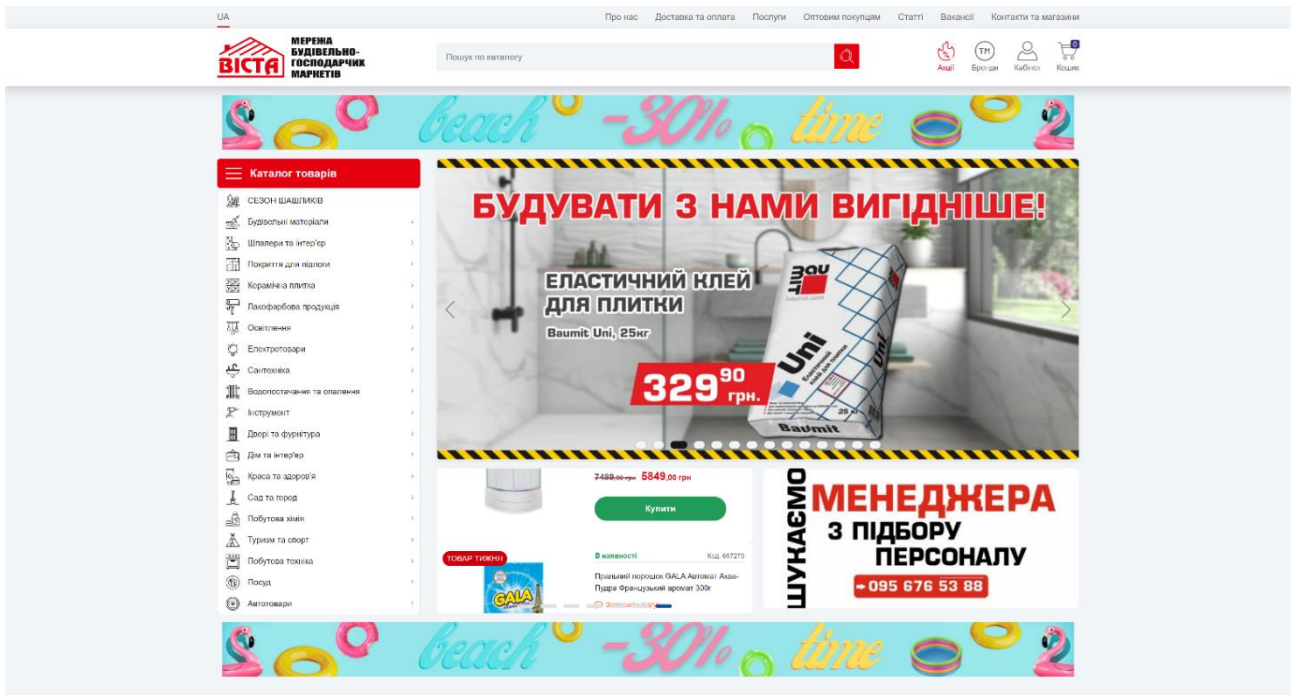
UA

Про нас Доставка та оплата Послуги Оптовим покупцям Статті Вакансії Контакти та магазини

ВІСТА МЕРЕЖА БУДІВЕЛЬНО-ГОСПОДАРЧИХ МАРКЕТІВ

Пошук по каталогу

Акції Бренди Кабінет Кошик 0

beach -30% time

Каталог товарів

СЕЗОН ШАШЛИКІВ
Будівельні матеріали
Шпалери та інтер'єр
Покриття для підлоги
Керамічна плитка
Лакофарбова продукція
Освітлення
Електротовари
Сантехніка
Водопостачання та опалення
Інструмент
Двері та фурнітура
Дім та інтер'єр
Краса та здоров'я
Сад та город
Побутова хімія
Туризм та спорт
Побутова техніка
Посуд
Автотовари

БУДУВАТИ З НАМИ ВИГІДНІШЕ!

ЕЛАСТИЧНИЙ КЛЕЙ ДЛЯ ПЛИТКИ

Baumit Uni, 25кг

$329^{90}$ грн.

Uni
Baumit
25

7489,00 грн 5849,00 грн

Купити

ТОВАР ТИЖНЯ

В наявності Код: 667270

Пральний порошок GALA Автомат Аква-Пудра Французький аромат 300г

GALA

ШУКАЄМО МЕНЕДЖЕРА З ПІДБОРУ ПЕРСОНАЛУ

095 676 53 88

beach -30% time